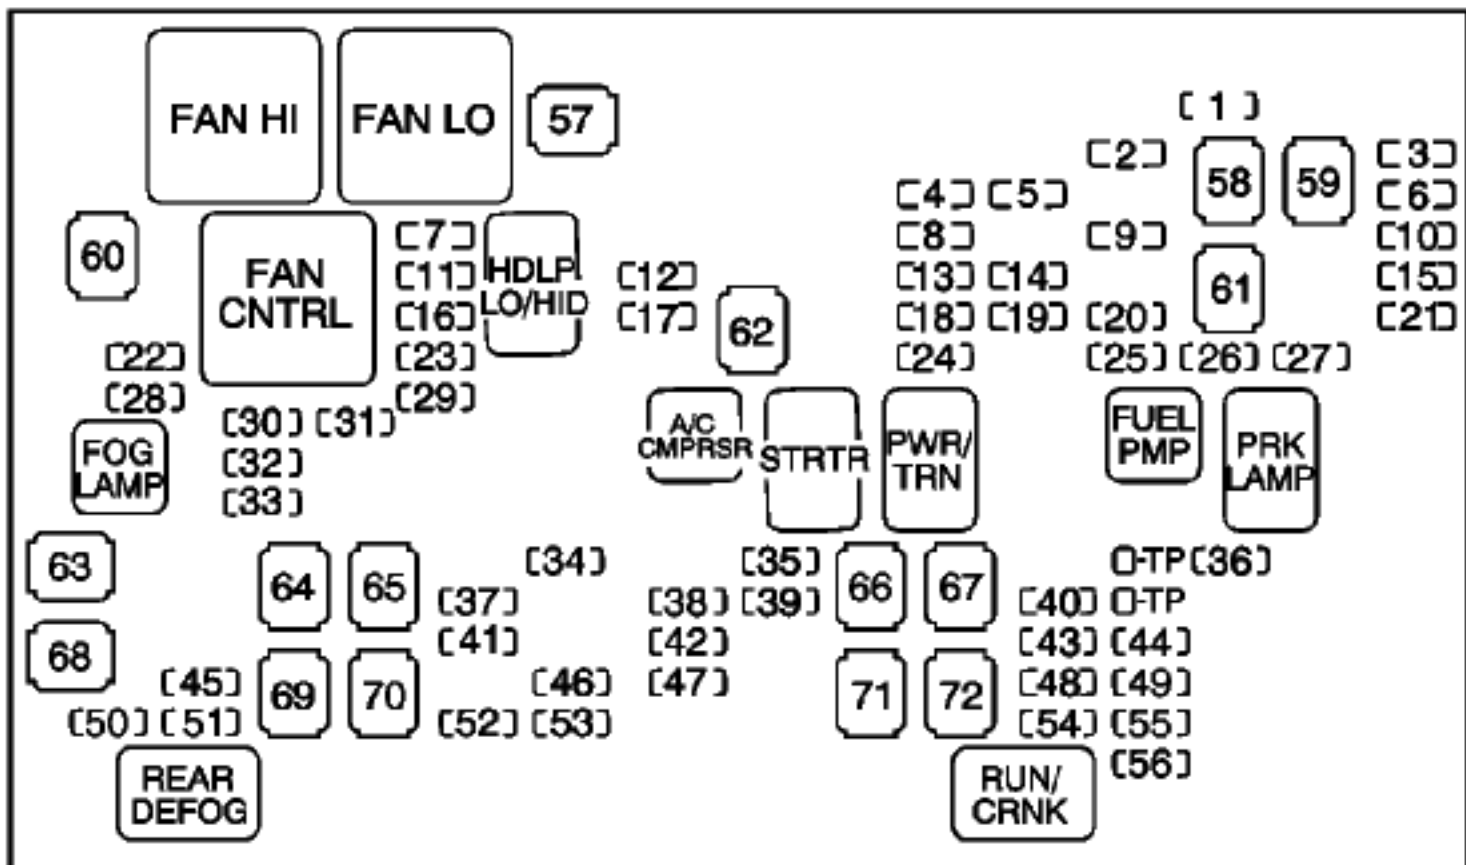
FAN HI
FAN LO
57
1
2
58
59
3
6
10
15
21
4
5
8
9
13
14
61
18
19
20
24
25
26
27
60
FAN CNTRL
7
11
16
23
29
HDLP LO/HID
12
17
62
22
28
30
31
32
33
FOG LAMP
A/C CMPRSR
STRTR
PWR/ TRN
FUEL PMP
PRK LAMP
63
64
65
34
37
41
35
38
39
42
47
66
67
TP 36
40
TP
43
44
68
45
69
70
46
71
72
48
49
50
51
52
53
54
55
56
REAR DEFOG
RUN/ CRNK